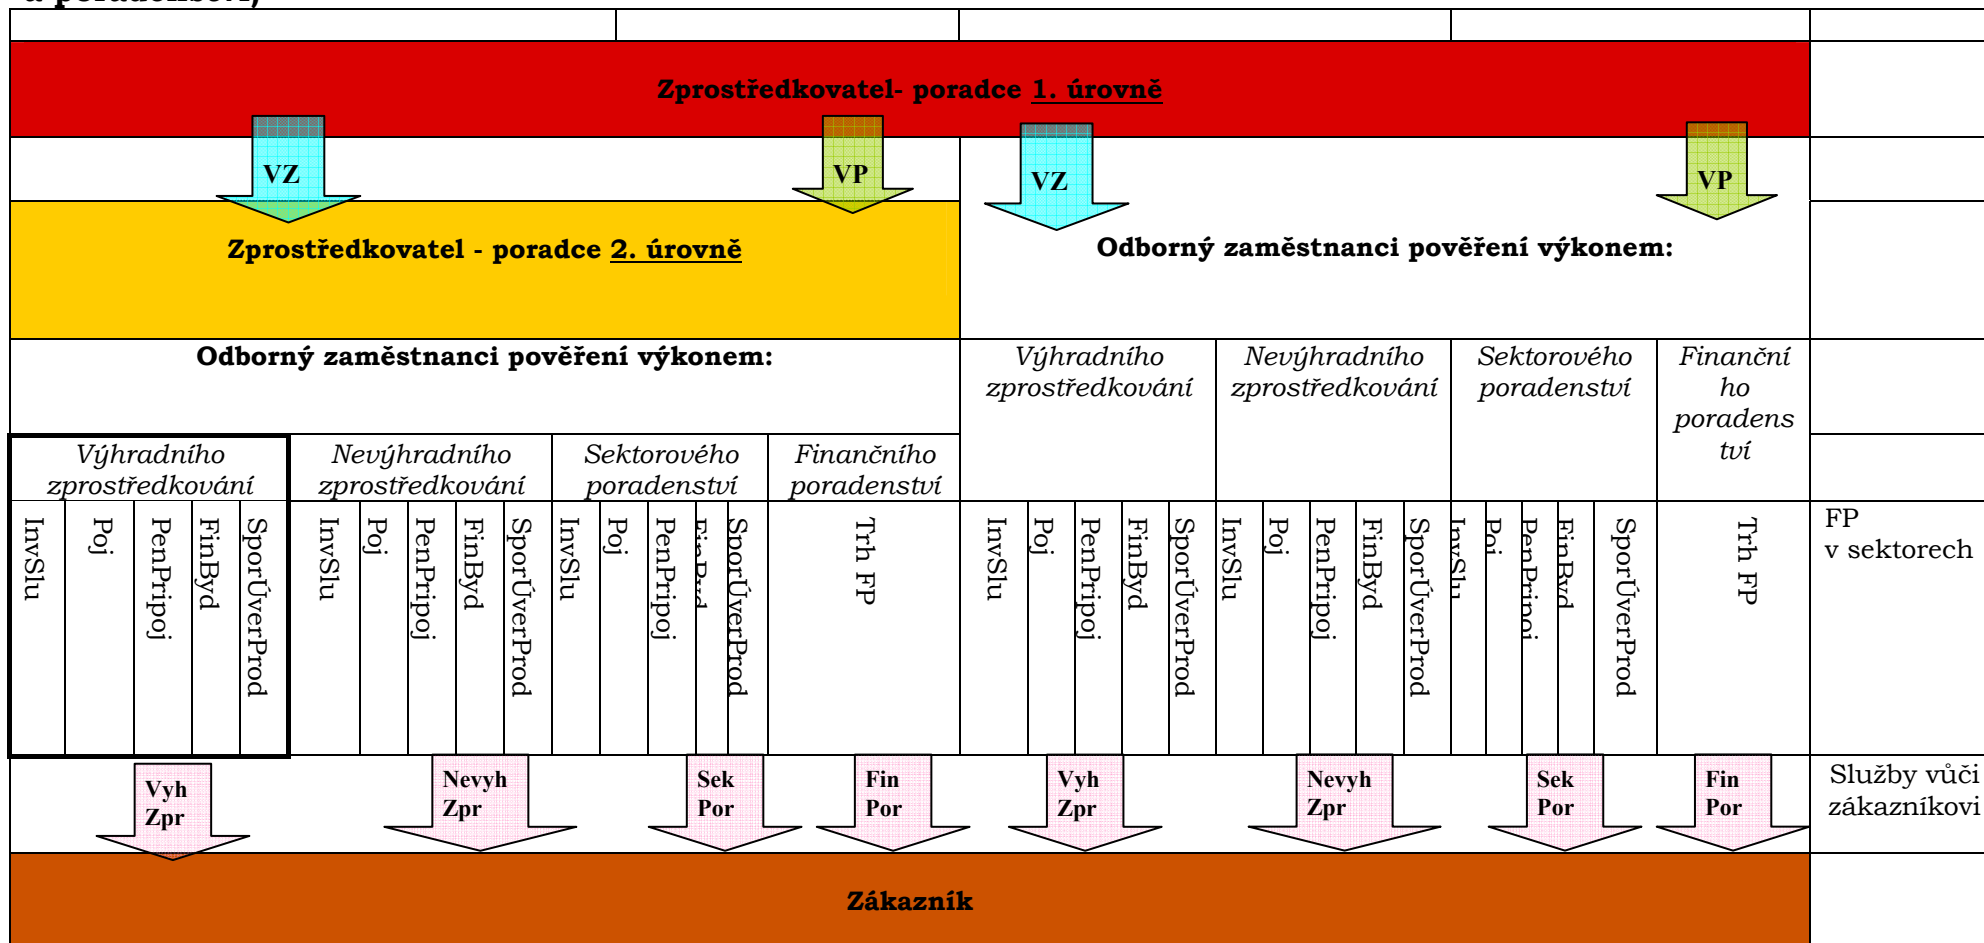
Zprostředkovatel- poradce 1. úrovně

VZ

VP

VZ

VP

Zprostředkovatel - poradce 2. úrovně

Odborný zaměstnanci pověření výkonem:

Odborný zaměstnanci pověření výkonem:

Výhradního zprostředkování

Nevýhradního zprostředkování

Sektorového poradenství

Finančního poradenství

Výhradního zprostředkování

Nevýhradního zprostředkování

Sektorového poradenství

Finančního poradenství

InvSlu Poj PenPripoj FinByd SporÚverProd

InvSlu Poj PenPripoj FinByd SporÚverProd

InvSlu Poj PenPripoj FinByd SporÚverProd

Trh FP

InvSlu Poj PenPripoj FinByd SporÚverProd

InvSlu Poj PenPripoj FinByd SporÚverProd

InvSlu Poj PenPripoj FinByd SporÚverProd

Trh FP

FP v sektorech

Vyh Zpr

Nevyh Zpr

Sek Por

Fin Por

Vyh Zpr

Nevyh Zpr

Sek Por

Fin Por

Služby vůči zákazníkovi

Zákazník